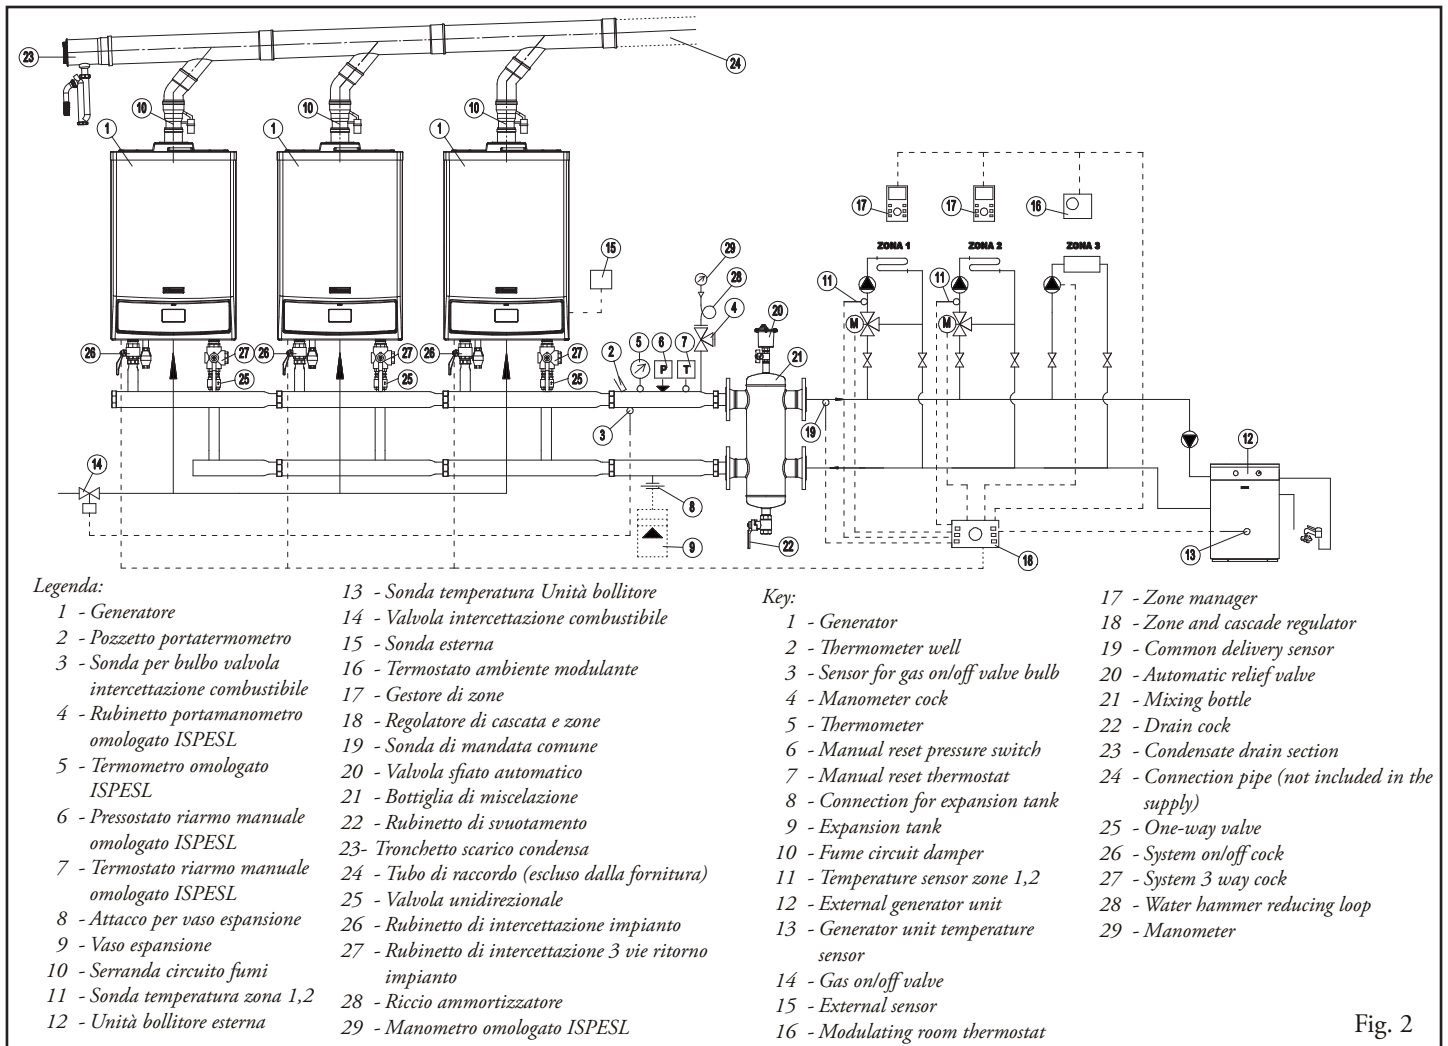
23
24
10
10
10
1
1
1
17
17
16
ZONA 1
ZONA 2
ZONA 3
15
29
28
20
4
11
11
M
M
5
6
7
P
T
2
26
27
26
27
26
27
25
25
25
21
3
19
12
14
8
9
22
18
13

Legenda:
1 - Generatore
2 - Pozzetto portatermometro
3 - Sonda per bulbo valvola intercettazione combustibile
4 - Rubinetto portamanometro omologato ISPESL
5 - Termometro omologato ISPESL
6 - Pressostato riarmo manuale omologato ISPESL
7 - Termostato riarmo manuale omologato ISPESL
8 - Attacco per vaso espansione
9 - Vaso espansione
10 - Serranda circuito fumi
11 - Sonda temperatura zona 1,2
12 - Unità bollitore esterna

13 - Sonda temperatura Unità bollitore
14 - Valvola intercettazione combustibile
15 - Sonda esterna
16 - Termostato ambiente modulante
17 - Gestore di zone
18 - Regolatore di cascata e zone
19 - Sonda di mandata comune
20 - Valvola sfiato automatico
21 - Bottiglia di miscelazione
22 - Rubinetto di svuotamento
23- Tronchetto scarico condensa
24 - Tubo di raccordo (escluso dalla fornitura)
25 - Valvola unidirezionale
26 - Rubinetto di intercettazione impianto
27 - Rubinetto di intercettazione 3 vie ritorno impianto
28 - Riccio ammortizzatore
29 - Manometro omologato ISPESL

Key:
1 - Generator
2 - Thermometer well
3 - Sensor for gas on/off valve bulb
4 - Manometer cock
5 - Thermometer
6 - Manual reset pressure switch
7 - Manual reset thermostat
8 - Connection for expansion tank
9 - Expansion tank
10 - Fume circuit damper
11 - Temperature sensor zone 1,2
12 - External generator unit
13 - Generator unit temperature sensor
14 - Gas on/off valve
15 - External sensor
16 - Modulating room thermostat

17 - Zone manager
18 - Zone and cascade regulator
19 - Common delivery sensor
20 - Automatic relief valve
21 - Mixing bottle
22 - Drain cock
23 - Condensate drain section
24 - Connection pipe (not included in the supply)
25 - One-way valve
26 - System on/off cock
27 - System 3 way cock
28 - Water hammer reducing loop
29 - Manometer

Fig. 2